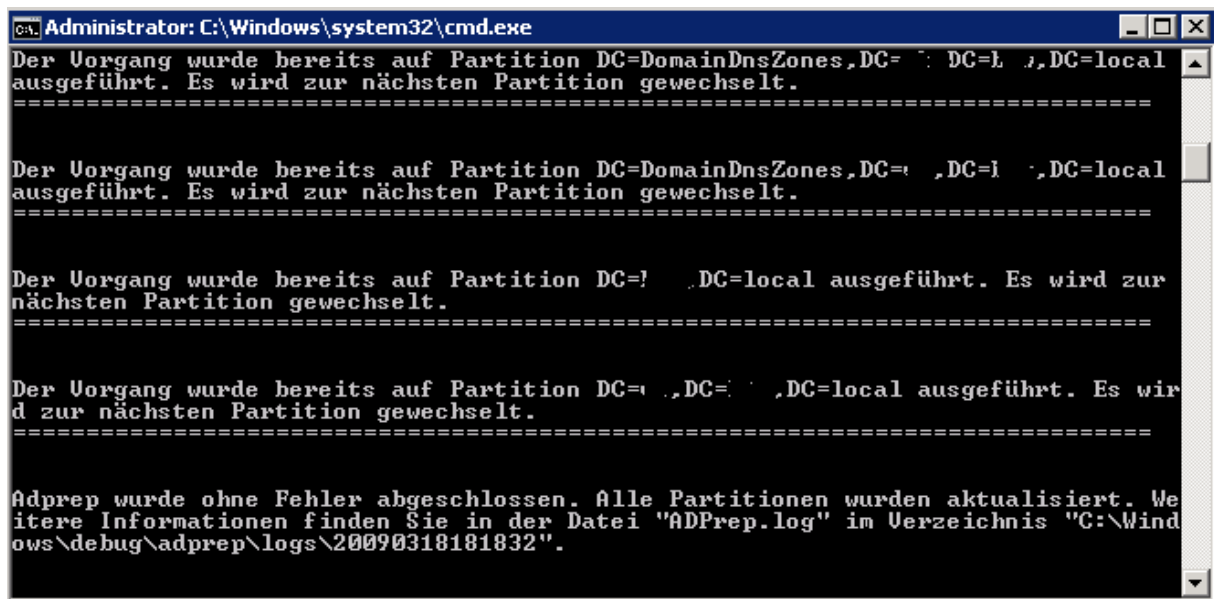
Administrator: C:\Windows\system32\cmd.exe

Der Vorgang wurde bereits auf Partition DC=DomainDnsZones,DC=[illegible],DC=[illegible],DC=local ausgeführt. Es wird zur nächsten Partition gewechselt.
================================================================

Der Vorgang wurde bereits auf Partition DC=DomainDnsZones,DC=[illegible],DC=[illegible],DC=local ausgeführt. Es wird zur nächsten Partition gewechselt.
================================================================

Der Vorgang wurde bereits auf Partition DC=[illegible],DC=local ausgeführt. Es wird zur nächsten Partition gewechselt.
================================================================

Der Vorgang wurde bereits auf Partition DC=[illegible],DC=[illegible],DC=local ausgeführt. Es wird zur nächsten Partition gewechselt.
================================================================

Adprep wurde ohne Fehler abgeschlossen. Alle Partitionen wurden aktualisiert. Weitere Informationen finden Sie in der Datei "ADPrep.log" im Verzeichnis "C:\Windows\debug\adprep\logs\20090318181832".